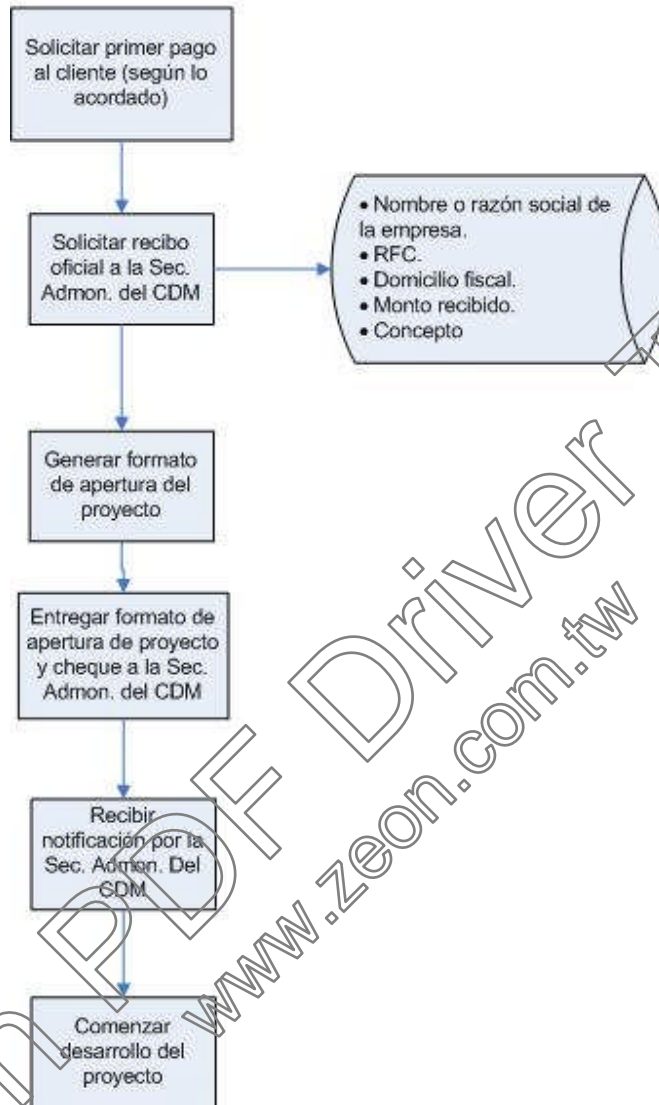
Solicitar primer pago al cliente (según lo acordado)

Solicitar recibo oficial a la Sec. Admon. del CDM

• Nombre o razón social de la empresa.
• RFC.
• Domicilio fiscal.
• Monto recibido.
• Concepto

Generar formato de apertura del proyecto

Entregar formato de apertura de proyecto y cheque a la Sec. Admon. del CDM

Recibir notificación por la Sec. Admon. Del CDM

Comenzar desarrollo del proyecto

PDF Driver

www.zeon.com.tw